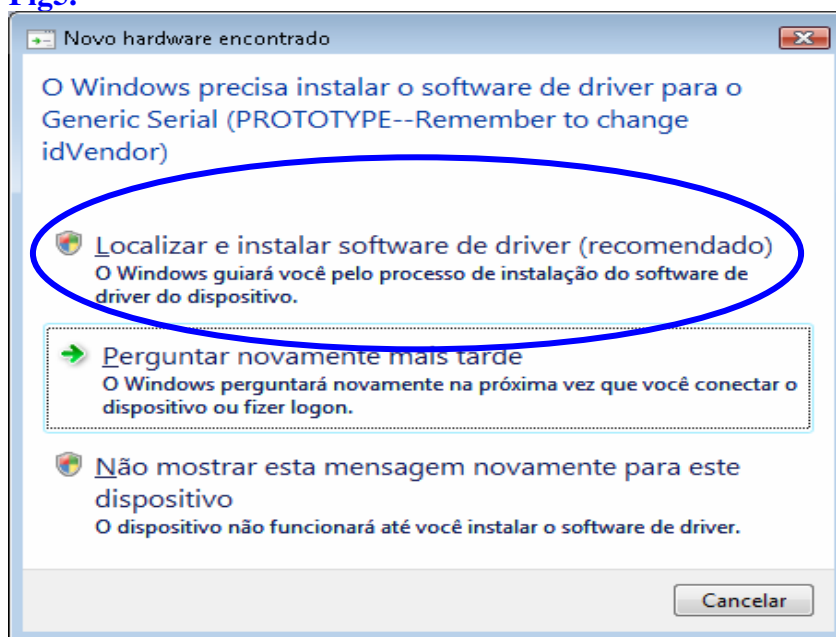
Fig5:

Novo hardware encontrado

O Windows precisa instalar o software de driver para o Generic Serial (PROTOTYPE--Remember to change idVendor)

Localizar e instalar software de driver (recomendado)
O Windows guiará você pelo processo de instalação do software de driver do dispositivo.

Perguntar novamente mais tarde
O Windows perguntará novamente na próxima vez que você conectar o dispositivo ou fizer logon.

Não mostrar esta mensagem novamente para este dispositivo
O dispositivo não funcionará até você instalar o software de driver.

Cancelar